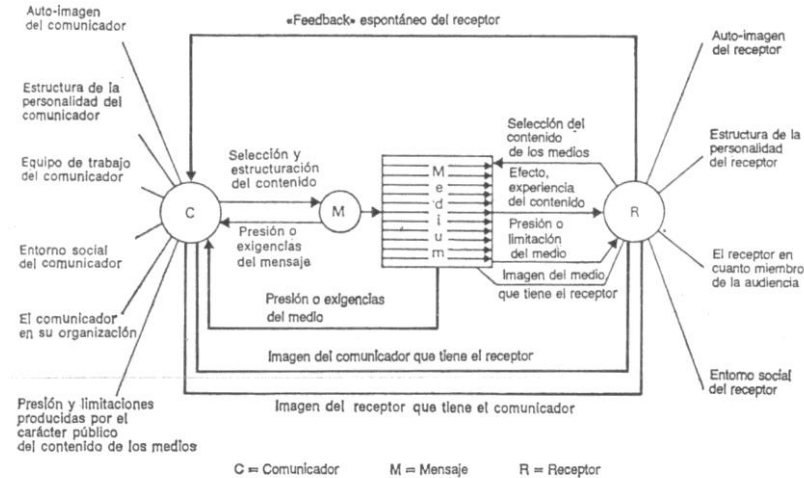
Auto-imagen del comunicador

«Feedback» espontáneo del receptor

Auto-imagen del receptor

Estructura de la personalidad del comunicador

Selección del contenido de los medios

Estructura de la personalidad del receptor

Equipo de trabajo del comunicador

Selección y estructuración del contenido

M e d i u m

Efecto, experiencia del contenido

C

M

R

Presión o exigencias del mensaje

Presión o limitación del medio

Entorno social del comunicador

El receptor en cuanto miembro de la audiencia

Imagen del medio que tiene el receptor

Presión o exigencias del medio

El comunicador en su organización

Imagen del comunicador que tiene el receptor

Entorno social del receptor

Presión y limitaciones producidas por el carácter público del contenido de los medios

Imagen del receptor que tiene el comunicador

C = Comunicador M = Mensaje R = Receptor